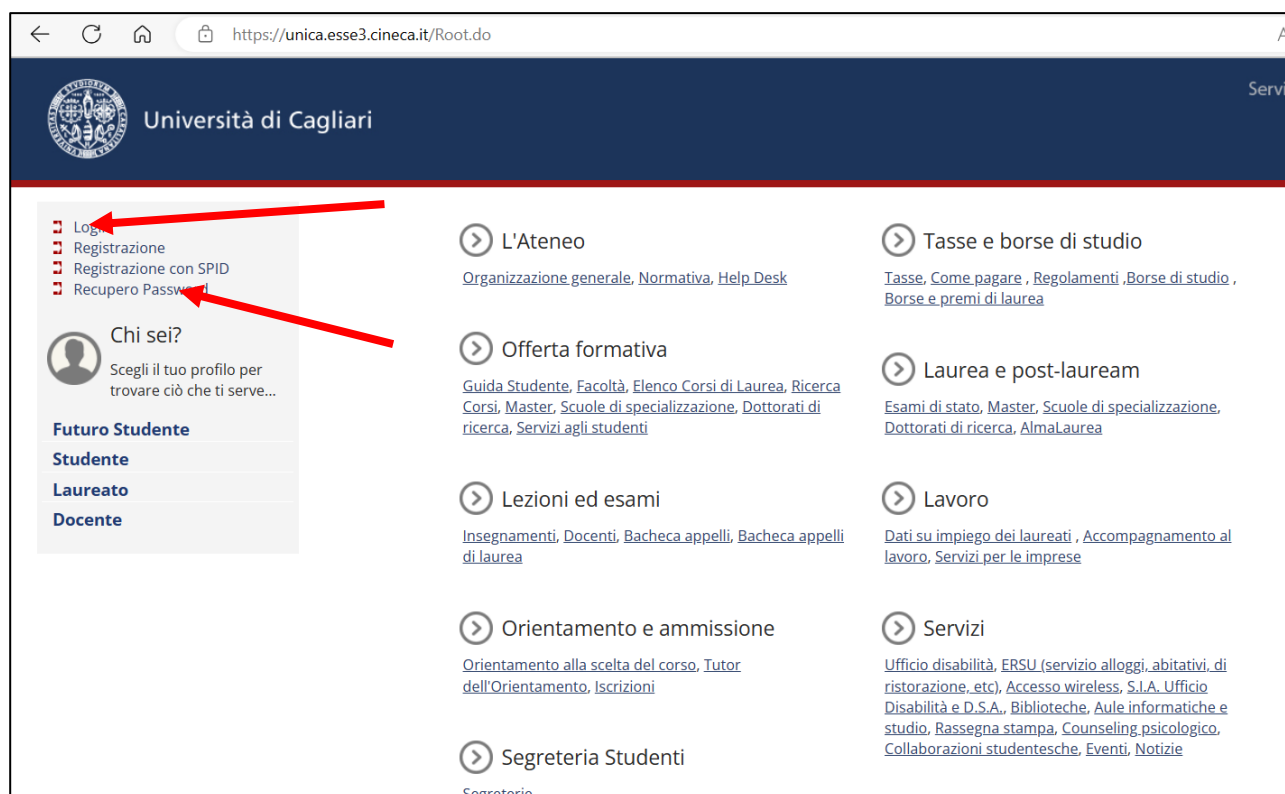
https://unica.esse3.cineca.it/Root.do

Università di Cagliari

Servi

Logi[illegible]
Registrazione
Registrazione con SPID
Recupero Passw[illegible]d

Chi sei?
Scegli il tuo profilo per trovare ciò che ti serve...

Futuro Studente
Studente
Laureato
Docente

L'Ateneo
Organizzazione generale, Normativa, Help Desk

Offerta formativa
Guida Studente, Facoltà, Elenco Corsi di Laurea, Ricerca Corsi, Master, Scuole di specializzazione, Dottorati di ricerca, Servizi agli studenti

Lezioni ed esami
Insegnamenti, Docenti, Bacheca appelli, Bacheca appelli di laurea

Orientamento e ammissione
Orientamento alla scelta del corso, Tutor dell'Orientamento, Iscrizioni

Segreteria Studenti
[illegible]

Tasse e borse di studio
Tasse, Come pagare , Regolamenti ,Borse di studio , Borse e premi di laurea

Laurea e post-lauream
Esami di stato, Master, Scuole di specializzazione, Dottorati di ricerca, AlmaLaurea

Lavoro
Dati su impiego dei laureati , Accompagnamento al lavoro, Servizi per le imprese

Servizi
Ufficio disabilità, ERSU (servizio alloggi, abitativi, di ristorazione, etc), Accesso wireless, S.I.A. Ufficio Disabilità e D.S.A., Biblioteche, Aule informatiche e studio, Rassegna stampa, Counseling psicologico, Collaborazioni studentesche, Eventi, Notizie